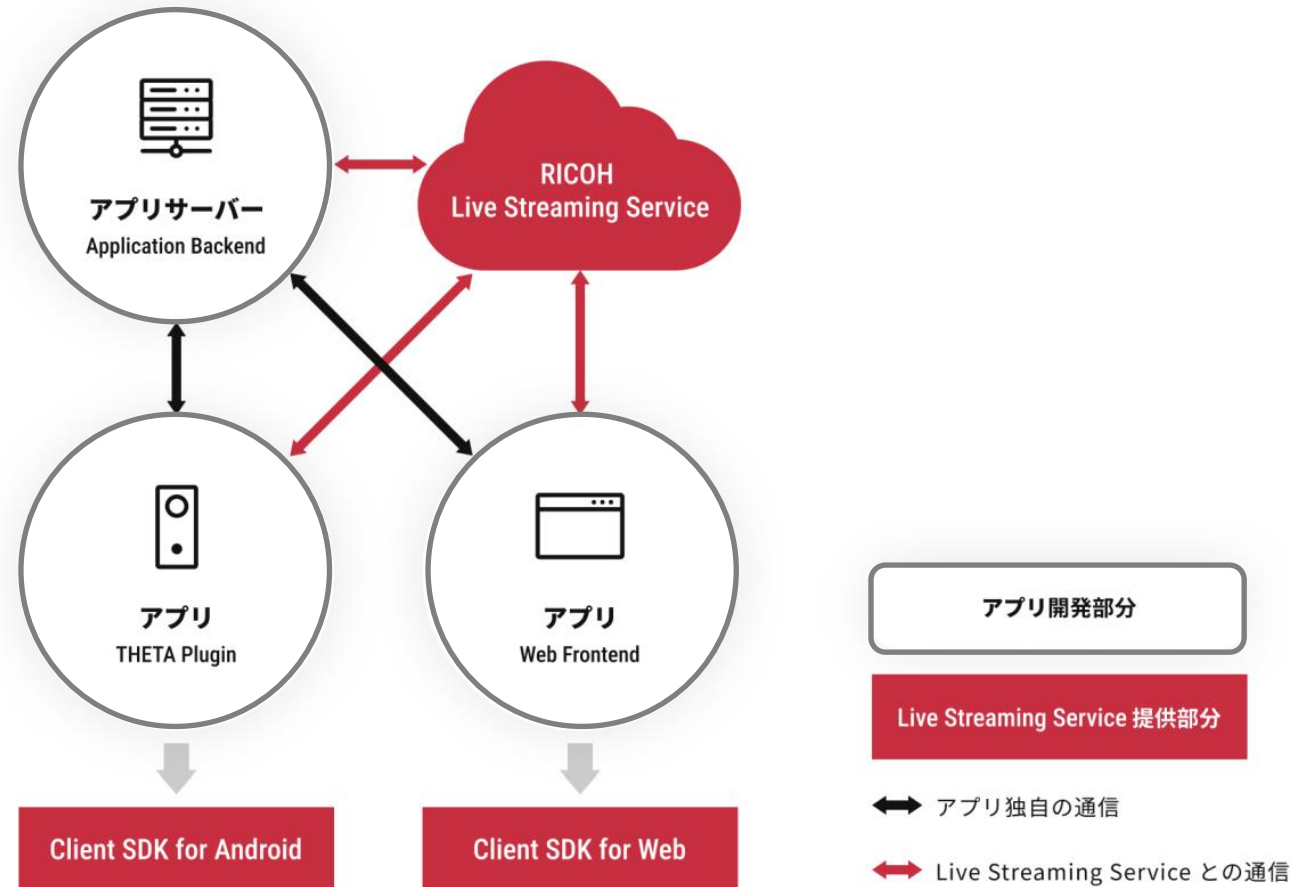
アプリサーバー
Application Backend

RICOH
Live Streaming Service

アプリ
THETA Plugin

アプリ
Web Frontend

Client SDK for Android

Client SDK for Web

アプリ開発部分

Live Streaming Service 提供部分

アプリ独自の通信

Live Streaming Service との通信